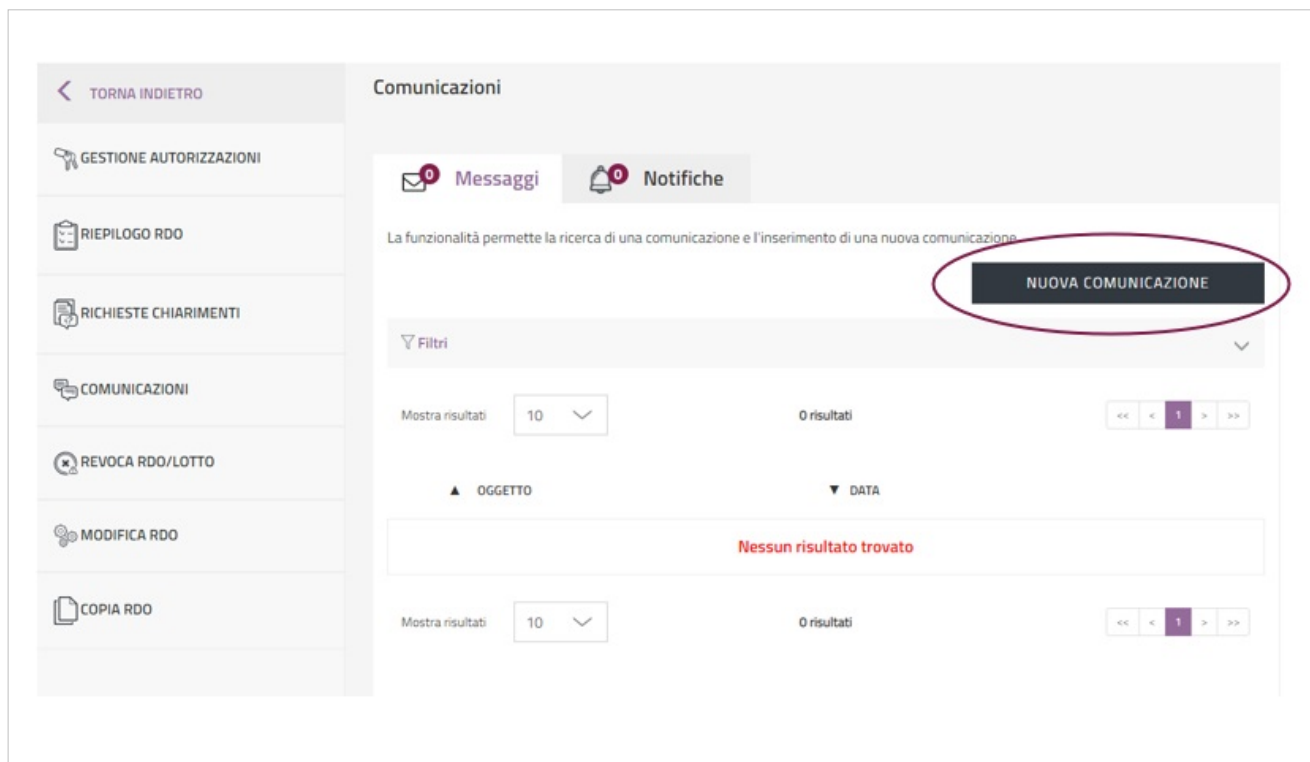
TORNA INDIETRO

GESTIONE AUTORIZZAZIONI

RIEPILOGO RDO

RICHIESTE CHIARIMENTI

COMUNICAZIONI

REVOCA RDO/LOTTO

MODIFICA RDO

COPIA RDO

Comunicazioni

0 Messaggi

0 Notifiche

La funzionalità permette la ricerca di una comunicazione e l'inserimento di una nuova comunicazione

NUOVA COMUNICAZIONE

Filtri

Mostra risultati 10

0 risultati

<< < 1 > >>

▲ OGGETTO

▼ DATA

Nessun risultato trovato

Mostra risultati 10

0 risultati

<< < 1 > >>